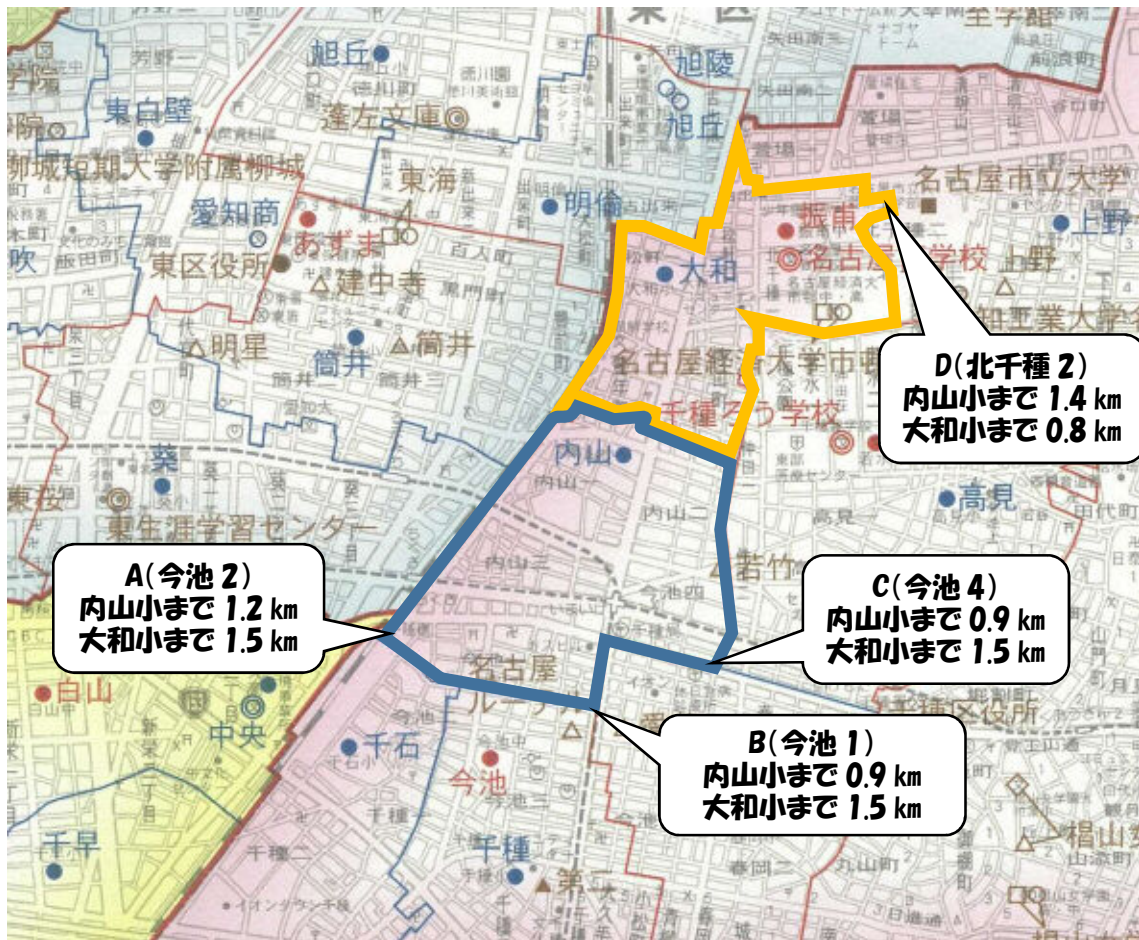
東区

旭丘

旭陵

旭丘

東白壁

蓬左文庫

名古屋市立大学

東海

明倫

振甫

上野

愛知商

あずま

大和

名古屋

学校

上野

東区役所

建中寺

明星

筒井

筒井

名古屋経済大学市邨

千種ろう学校

葵

内山

東生涯学習センター

高見

内山二

若竹

名古屋

今池

千石

白山

中央

千早

千種

第二

千種区役所

相山

D(北千種 2)
内山小まで 1.4 km
大和小まで 0.8 km

A(今池 2)
内山小まで 1.2 km
大和小まで 1.5 km

C(今池 4)
内山小まで 0.9 km
大和小まで 1.5 km

B(今池 1)
内山小まで 0.9 km
大和小まで 1.5 km